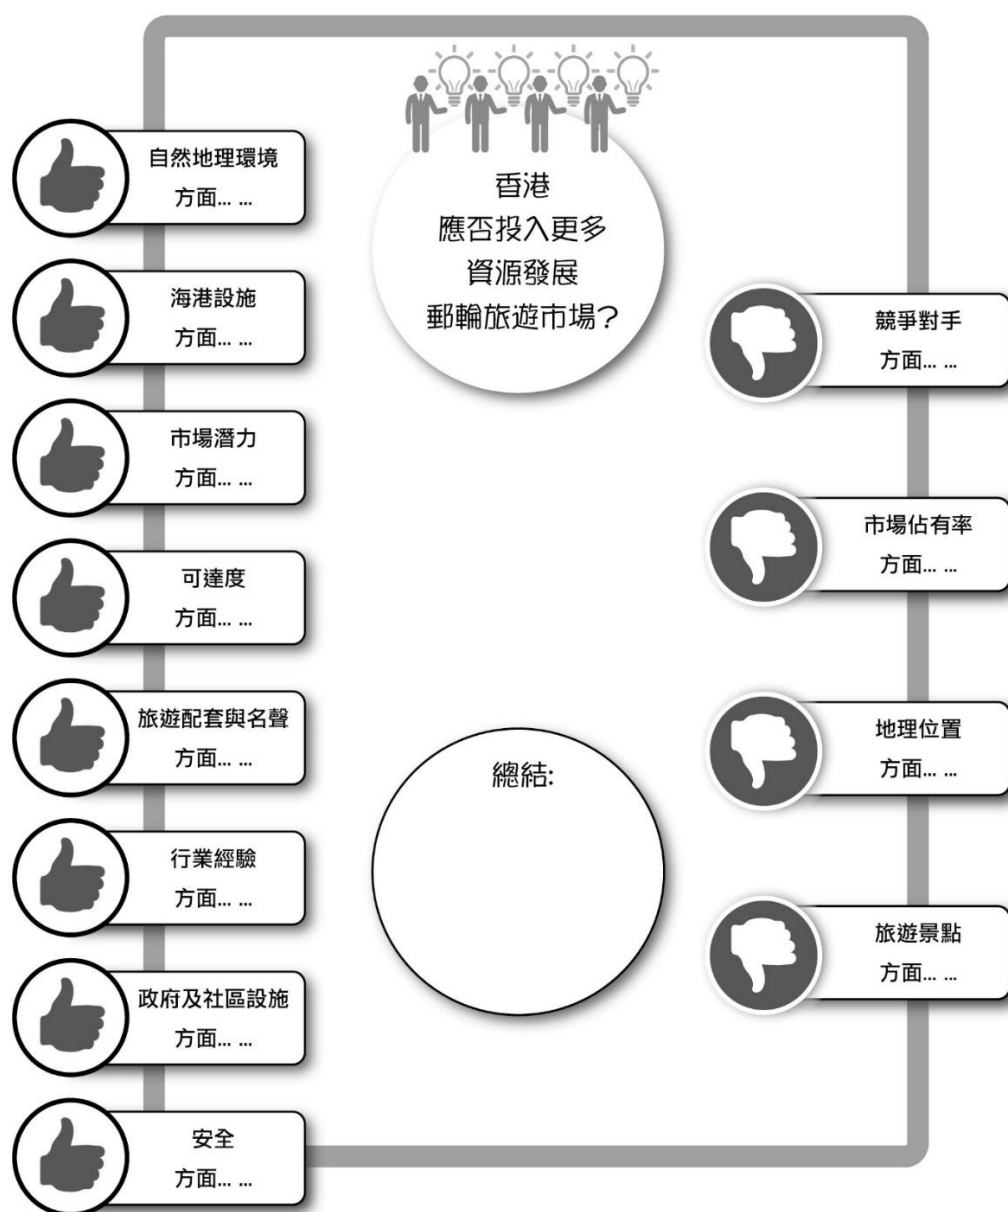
香港
應否投入更多
資源發展
郵輪旅遊市場?

自然地理環境
方面... ...

海港設施
方面... ...

市場潛力
方面... ...

可達度
方面... ...

旅遊配套與名聲
方面... ...

行業經驗
方面... ...

政府及社區設施
方面... ...

安全
方面... ...

競爭對手
方面... ...

市場佔有率
方面... ...

地理位置
方面... ...

旅遊景點
方面... ...

總結: